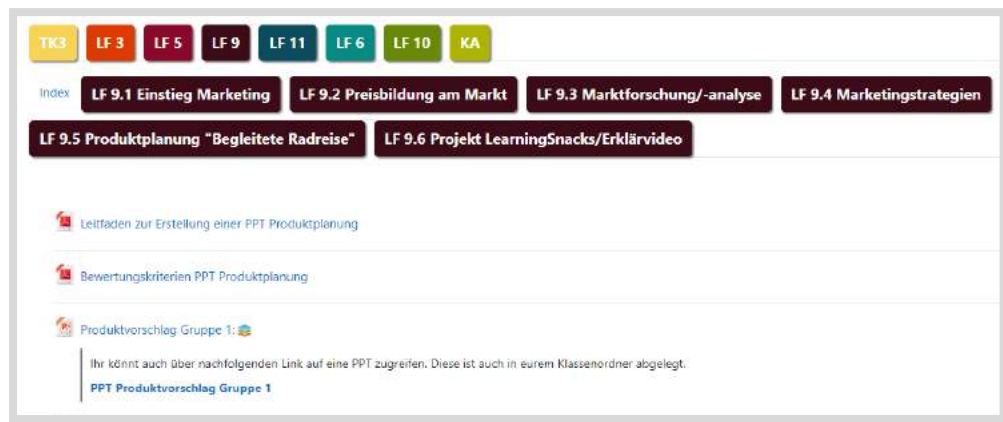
TK3 LF 3 LF 5 LF 9 LF 11 LF 6 LF 10 KA

Index LF 9.1 Einstieg Marketing LF 9.2 Preisbildung am Markt LF 9.3 Marktforschung/-analyse LF 9.4 Marketingstrategien

LF 9.5 Produktplanung "Begleitete Radreise" LF 9.6 Projekt LearningSnacks/Erklärvideo

Leitfaden zur Erstellung einer PPT Produktplanung

Bewertungskriterien PPT Produktplanung

Produktvorschlag Gruppe 1:

Ihr könnt auch über nachfolgenden Link auf eine PPT zugreifen. Diese ist auch in eurem Klassenordner abgelegt.

PPT Produktvorschlag Gruppe 1